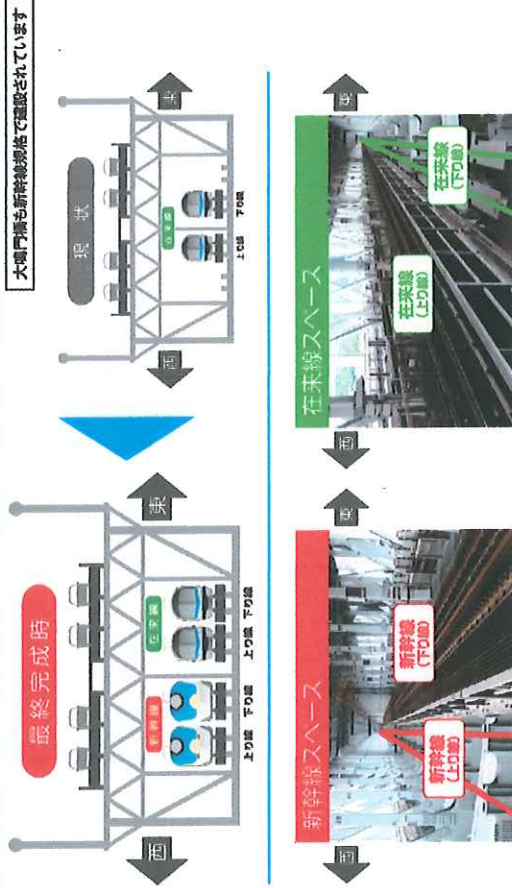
大鳴門橋も新幹線規格で建設されています

最終完成時

西

東

新幹線

上り線　下り線

在来線

上り線　下り線

現状

西

東

在来線

上り線　下り線

新幹線スペース

西

東

新幹線(下り線)

新幹線(上り線)

在来線スペース

西

東

在来線(上り線)

在来線(下り線)